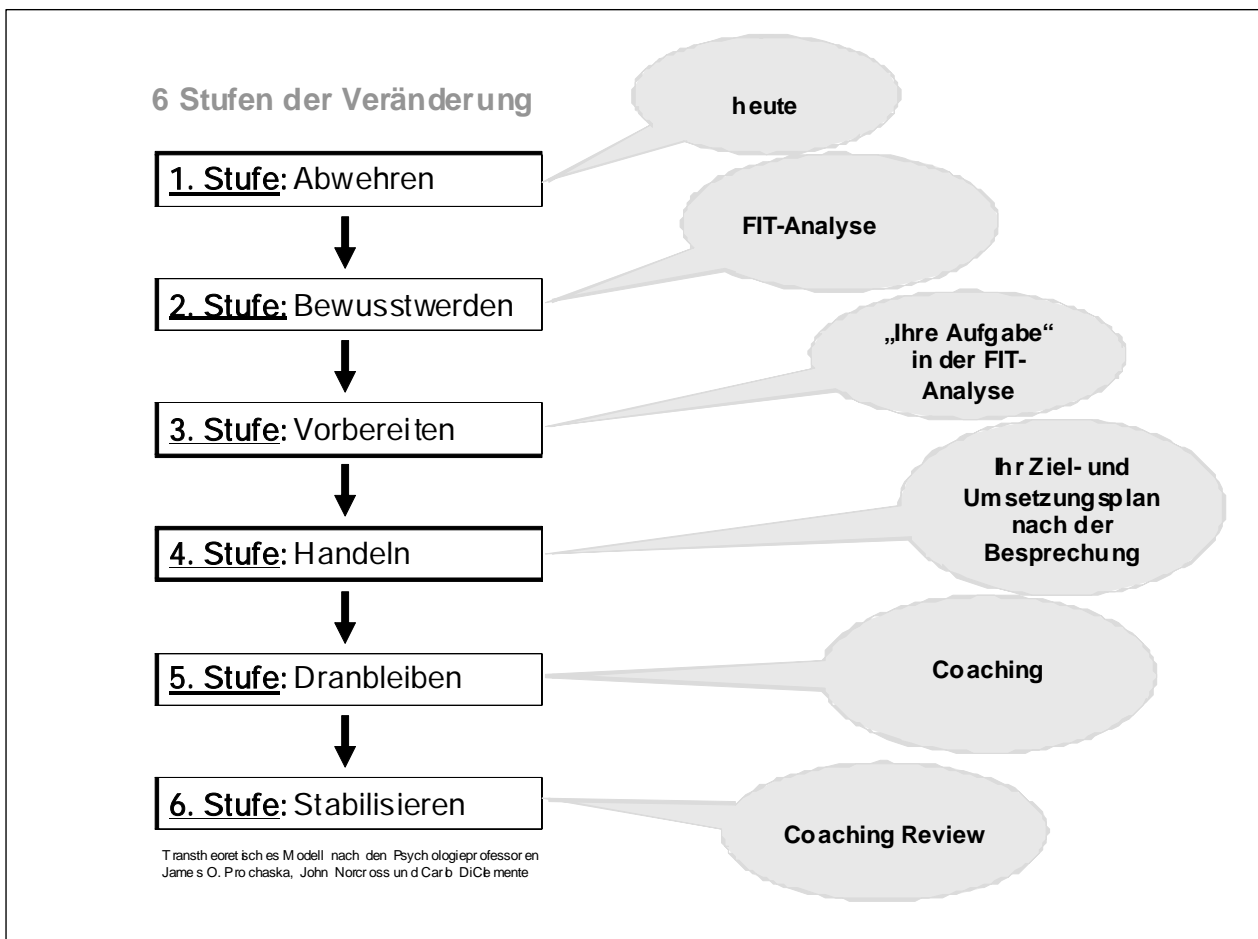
6 Stufen der Veränderung

heute

1. Stufe: Abwehren

FIT-Analyse

2. Stufe: Bewusstwerden

„Ihre Aufgabe" in der FIT-Analyse

3. Stufe: Vorbereiten

Ihr Ziel- und Umsetzungsplan nach der Besprechung

4. Stufe: Handeln

Coaching

5. Stufe: Dranbleiben

6. Stufe: Stabilisieren

Coaching Review

Transtheoretisches Modell nach den Psychologieprofessoren James O. Prochaska, John Norcross und Carlo DiClemente